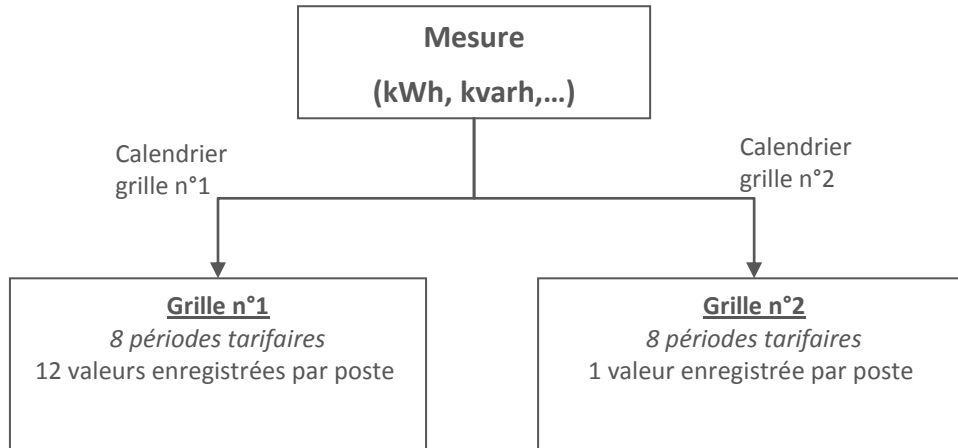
Mesure
(kWh, kvarh,…)

Calendrier grille n°1

Calendrier grille n°2

Grille n°1
*8 périodes tarifaires*
12 valeurs enregistrées par poste

Grille n°2
*8 périodes tarifaires*
1 valeur enregistrée par poste